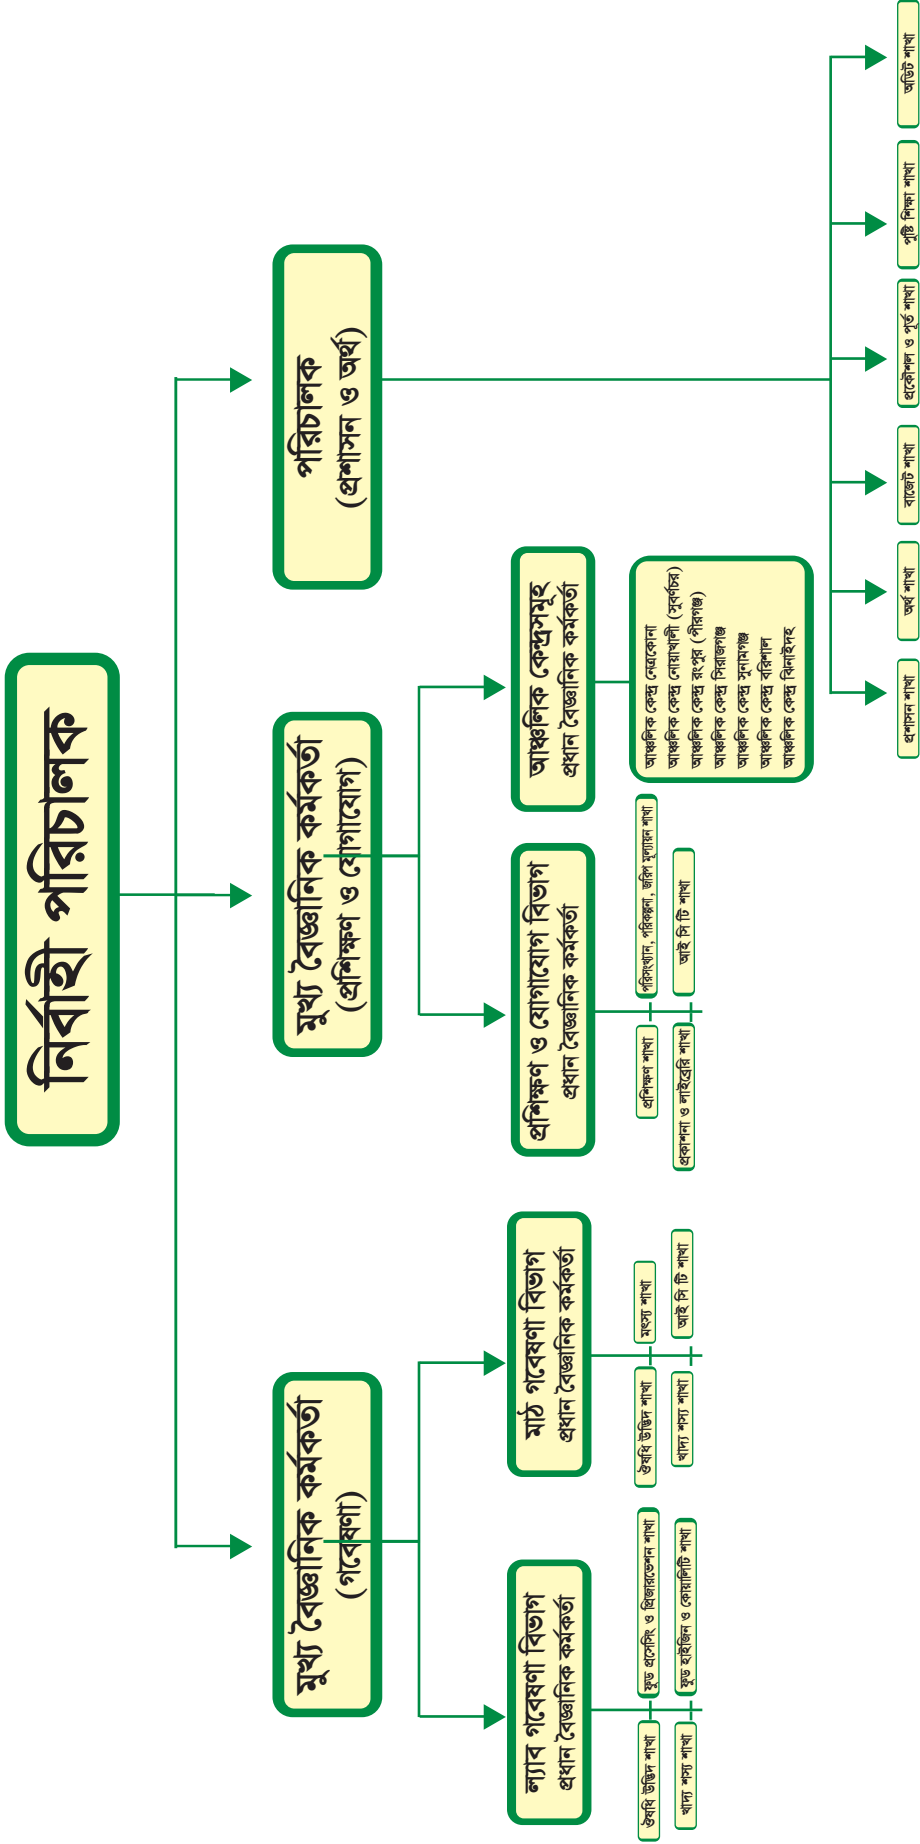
নির্বাহী পরিচালক

মুখ্য বৈজ্ঞানিক কর্মকর্তা
(গবেষণা)

ল্যাব গবেষণা বিভাগ
প্রধান বৈজ্ঞানিক কর্মকর্তা

ঔষধি উদ্ভিদ শাখা
খাদ্য শস্য শাখা
ফুড প্রসেসিং ও প্রিজারভেশন শাখা
ফুড হাইজিন ও কোয়ালিটি শাখা

মাঠ গবেষণা বিভাগ
প্রধান বৈজ্ঞানিক কর্মকর্তা

ঔষধি উদ্ভিদ শাখা
খাদ্য শস্য শাখা
মৎস্য শাখা
আই সি টি শাখা

মুখ্য বৈজ্ঞানিক কর্মকর্তা
(প্রশিক্ষণ ও যোগাযোগ)

প্রশিক্ষণ ও যোগাযোগ বিভাগ
প্রধান বৈজ্ঞানিক কর্মকর্তা

প্রশিক্ষণ শাখা
প্রকাশনা ও লাইব্রেরি শাখা
পরিসংখ্যান, পরিকল্পনা, জরিপ মূল্যায়ন শাখা
আই সি টি শাখা

আঞ্চলিক কেন্দ্রসমূহ
প্রধান বৈজ্ঞানিক কর্মকর্তা

আঞ্চলিক কেন্দ্র নেত্রকোনা
আঞ্চলিক কেন্দ্র নোয়াখালী (সুবর্ণচর)
আঞ্চলিক কেন্দ্র রংপুর (পীরগঞ্জ)
আঞ্চলিক কেন্দ্র সিরাজগঞ্জ
আঞ্চলিক কেন্দ্র সুনামগঞ্জ
আঞ্চলিক কেন্দ্র বরিশাল
আঞ্চলিক কেন্দ্র ঝিনাইদহ

পরিচালক
(প্রশাসন ও অর্থ)

প্রশাসন শাখা
অর্থ শাখা
বাজেট শাখা
প্রকৌশল ও পূর্ত শাখা
পুষ্টি শিক্ষা শাখা
অডিট শাখা